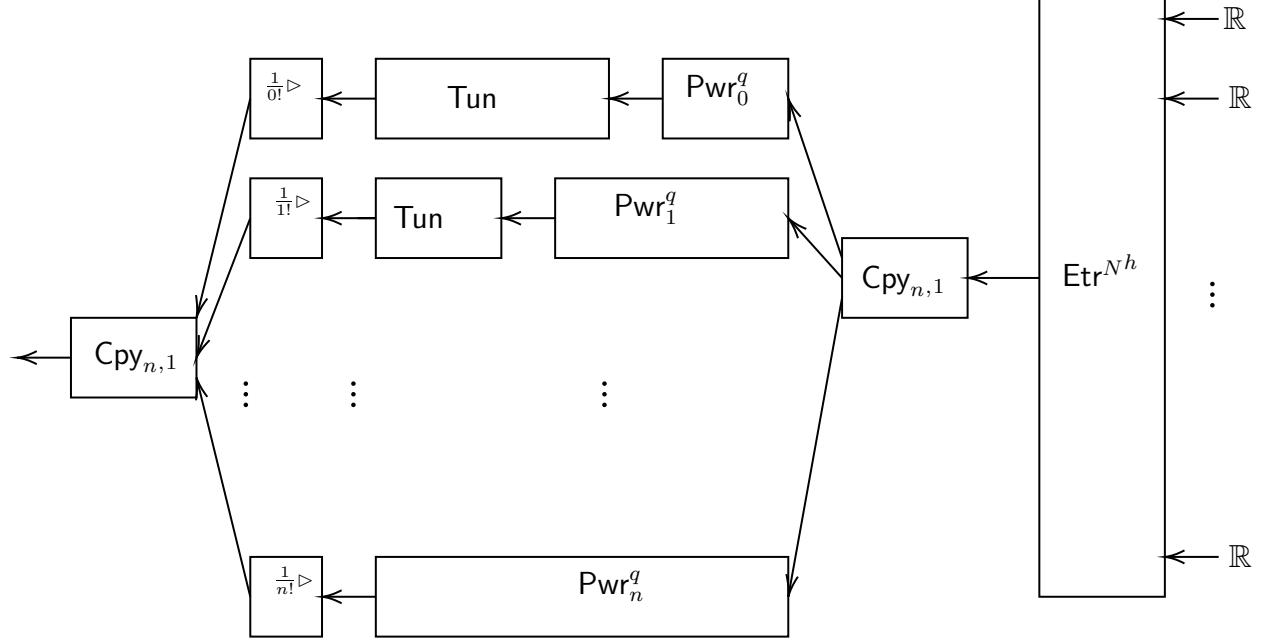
$\mathbb{R}$

$\mathbb{R}$

$\frac{1}{0!}\triangleright$ Tun $\mathsf{Pwr}_0^q$

$\frac{1}{1!}\triangleright$ Tun $\mathsf{Pwr}_1^q$

$\mathsf{Cpy}_{n,1}$ $\mathsf{Etr}^{N^h}$ $\vdots$

$\mathsf{Cpy}_{n,1}$

$\vdots$ $\vdots$ $\vdots$

$\mathbb{R}$

$\frac{1}{n!}\triangleright$ $\mathsf{Pwr}_n^q$